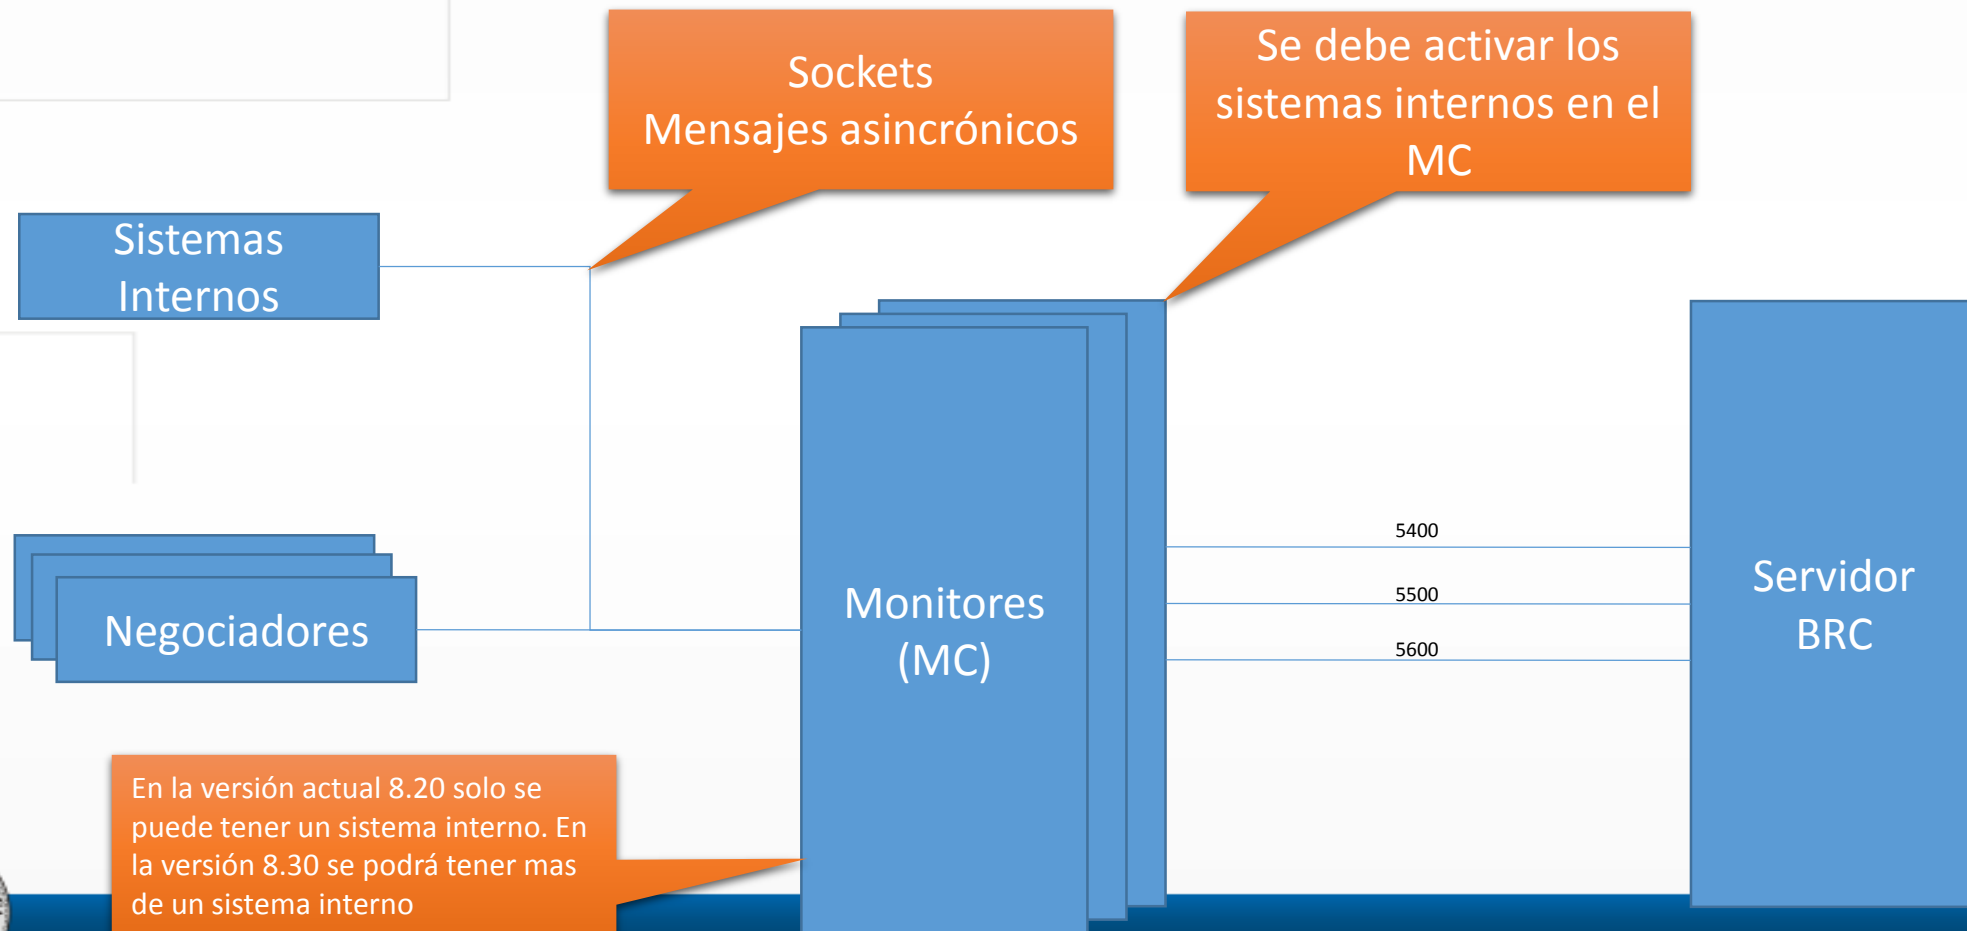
Sockets
Mensajes asincrónicos

Se debe activar los sistemas internos en el MC

Sistemas Internos

Negociadores

Monitores (MC)

5400

5500

5600

Servidor BRC

En la versión actual 8.20 solo se puede tener un sistema interno. En la versión 8.30 se podrá tener mas de un sistema interno